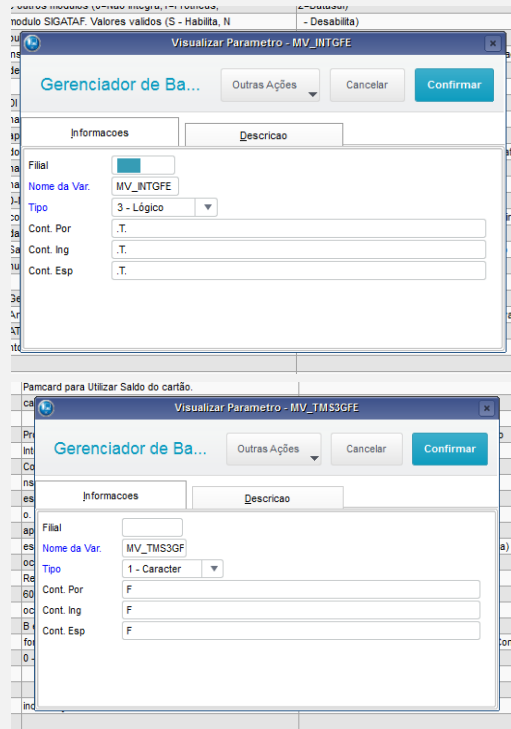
modulo SIGATAF. Valores validos (S - Habilita, N
- Desabilita)

Visualizar Parametro - MV_INTGFE

Gerenciador de Ba...
Outras Ações
Cancelar
Confirmar

Informacoes
Descricao

Filial
Nome da Var. MV_INTGFE
Tipo 3 - Lógico
Cont. Por .T.
Cont. Ing .T.
Cont. Esp .T.

Pamcard para Utilizar Saldo do cartão.

Visualizar Parametro - MV_TMS3GFE

Gerenciador de Ba...
Outras Ações
Cancelar
Confirmar

Informacoes
Descricao

Filial
Nome da Var. MV_TMS3GF
Tipo 1 - Caracter
Cont. Por F
Cont. Ing F
Cont. Esp F